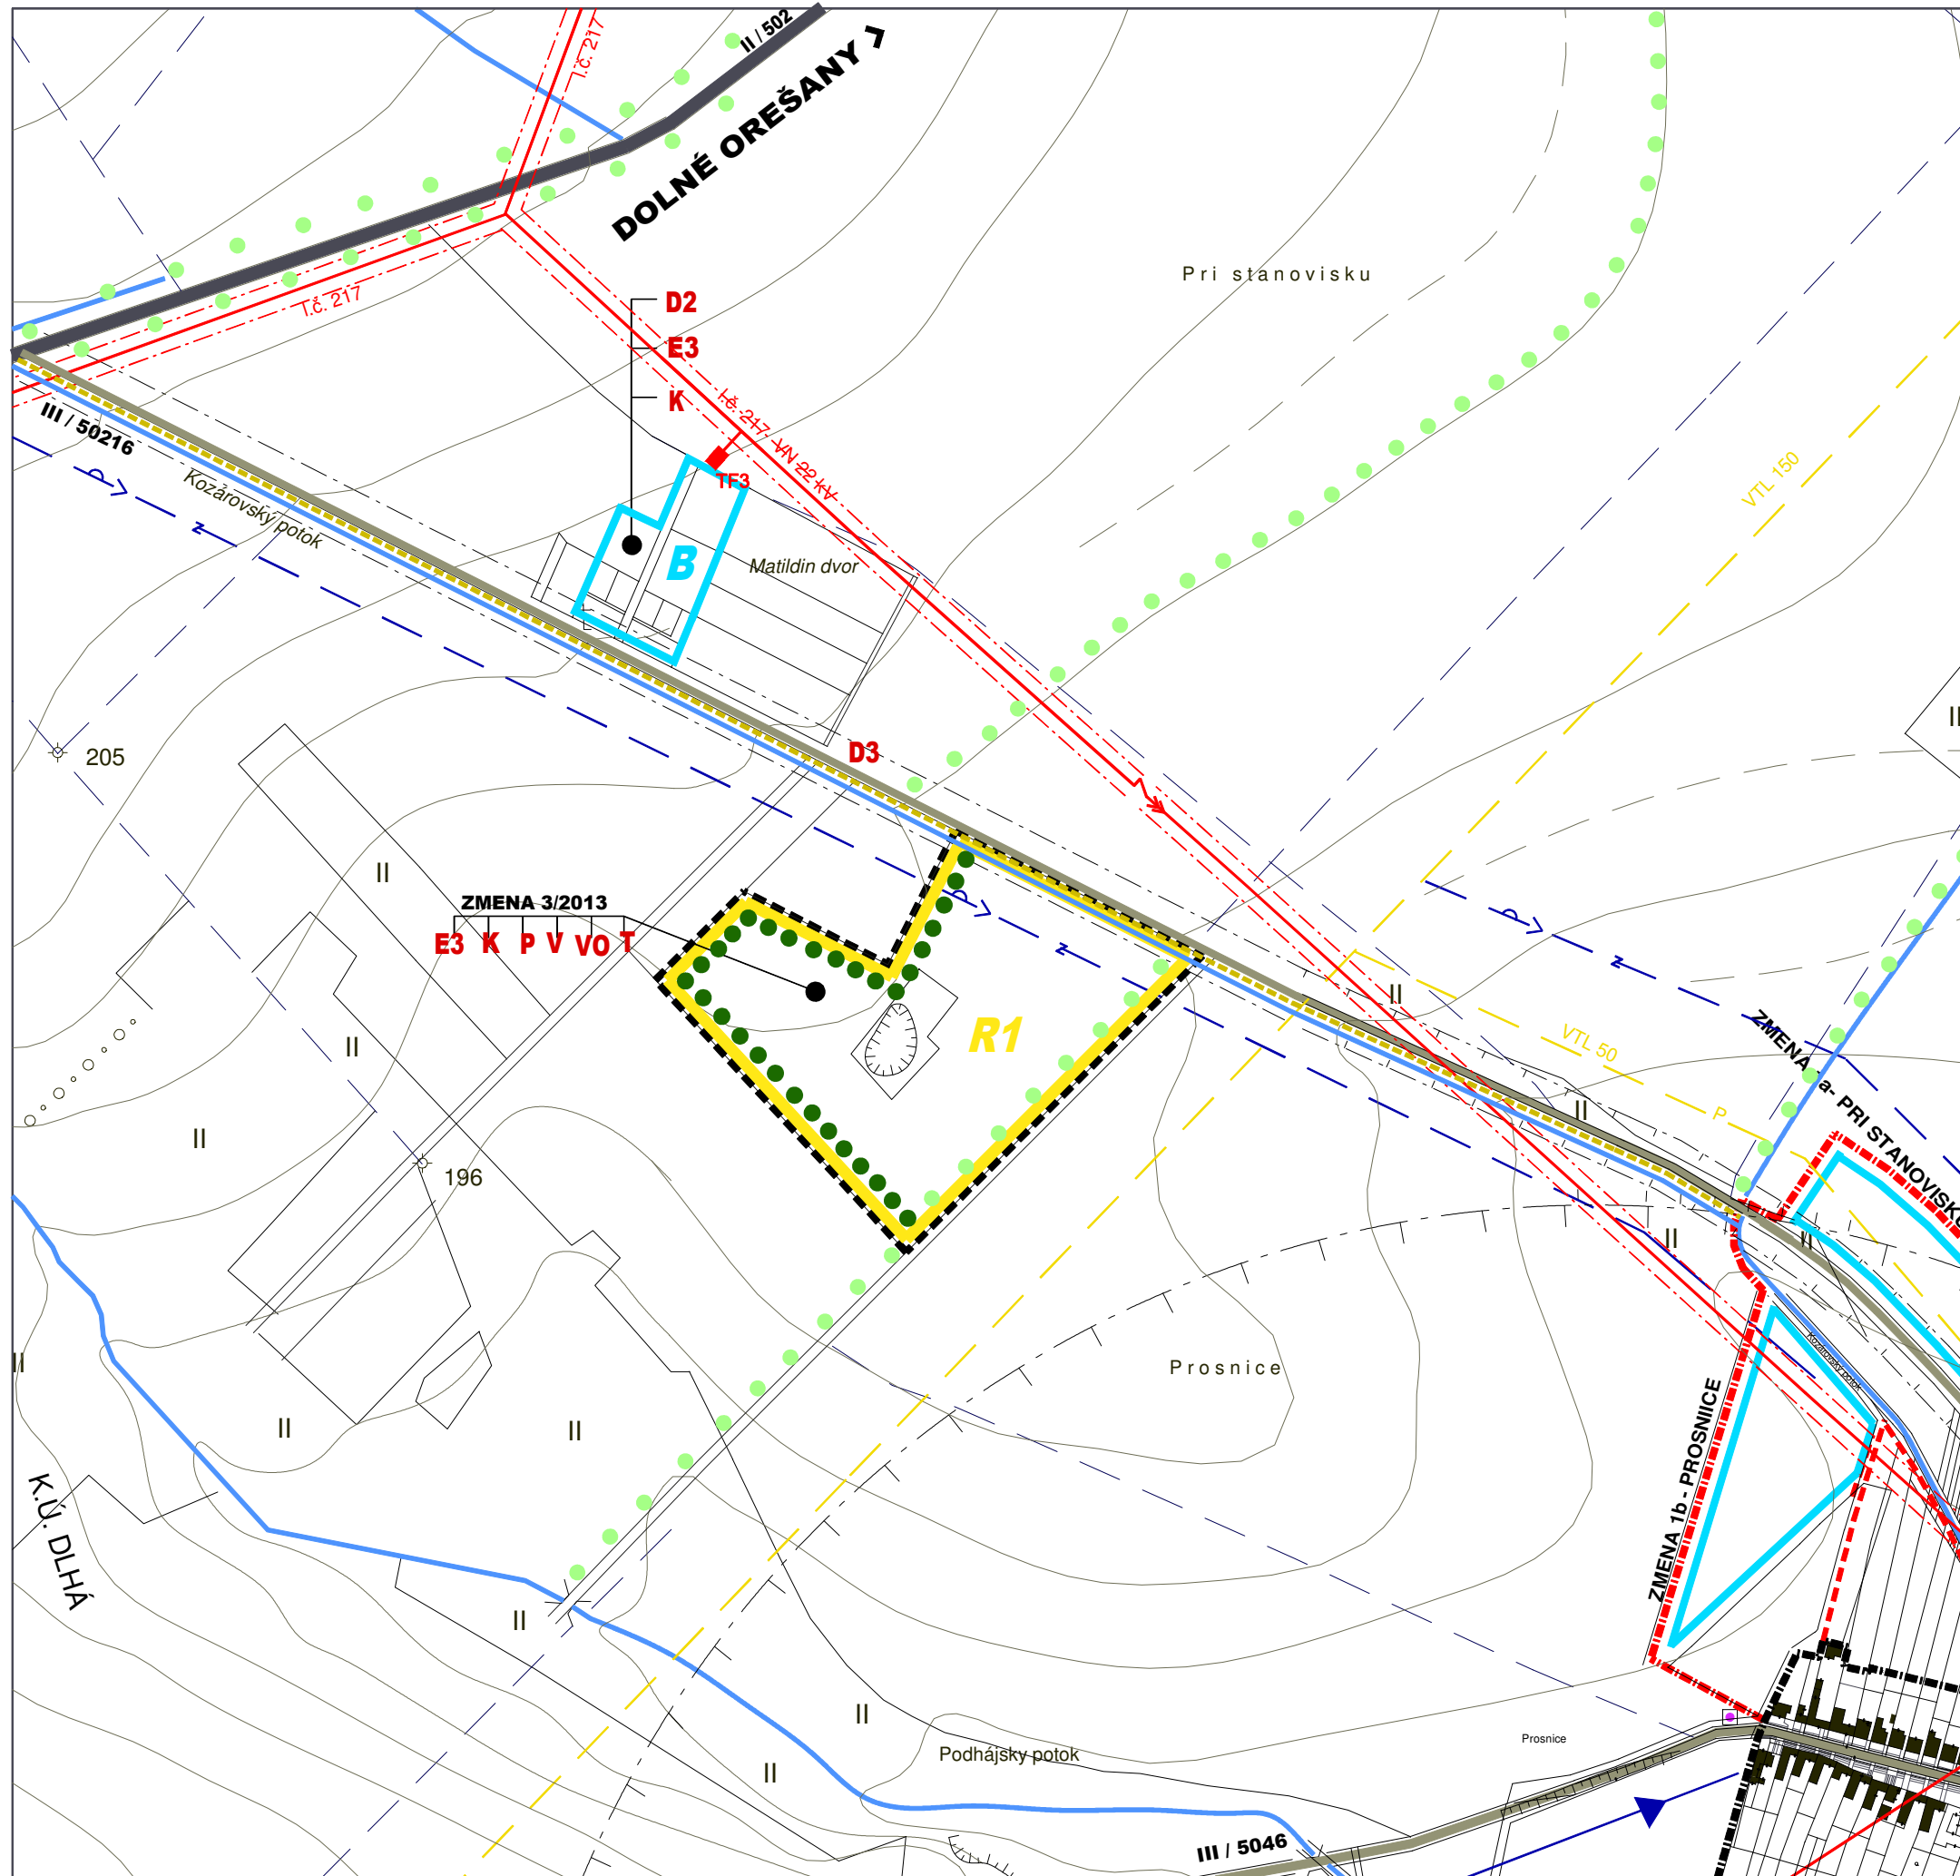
II / 502
DOLNÉ OREŠANY
I.č. 217
I.č. 217
D2
E3
K
I.č. 217 VN 22 kV
TF3
B
Matildin dvor
Pri stanovisku
VTL 150
III / 50216
Kozárovský potok
P
Z
205
D3
II
ZMENA 3/2013
E3 K P V VO T
II
II
R1
P
Z
II
VTL 50
P
II
ZMENA a- PRI STANOVISKU
196
II
II
II
II
Prosnice
ZMENA 1b - PROSNICE
K.Ú. DLHÁ
II
II
II
Podhájsky potok
Prosnice
III / 5046